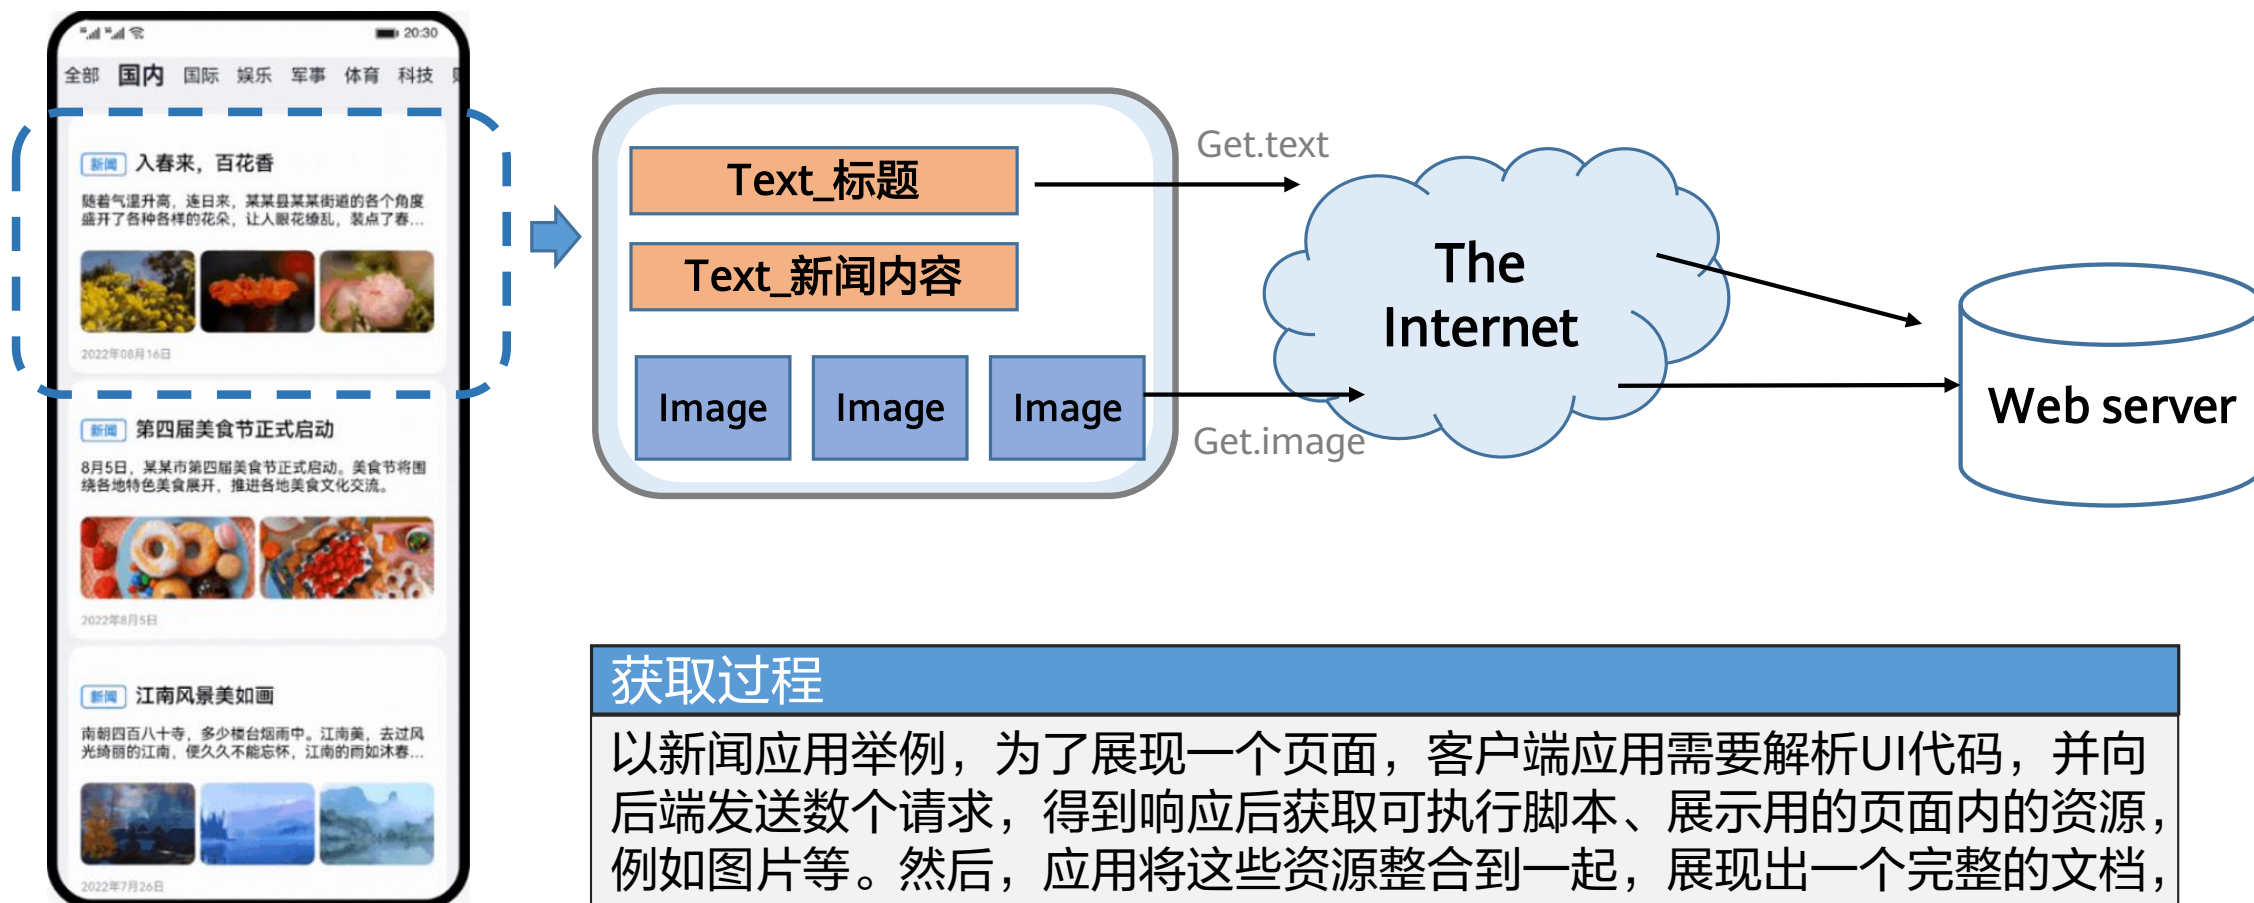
20:30

全部 国内 国际 娱乐 军事 体育 科技

新闻 入春来，百花香

随着气温升高，连日来，某某县某某街道的各个角度盛开了各种各样的花朵，让人眼花缭乱，装点了春...

2022年08月16日

新闻 第四届美食节正式启动

8月5日，某某市第四届美食节正式启动。美食节将围绕各地特色美食展开，推进各地美食文化交流。

2022年8月5日

新闻 江南风景美如画

南朝四百八十寺，多少楼台烟雨中。江南美，去过风光绮丽的江南，便久久不能忘怀，江南的雨如沐春...

2022年7月26日

Text_标题

Text_新闻内容

Image

Image

Image

Get.text

Get.image

The Internet

Web server

获取过程

以新闻应用举例，为了展现一个页面，客户端应用需要解析UI代码，并向后端发送数个请求，得到响应后获取可执行脚本、展示用的页面内的资源，例如图片等。然后，应用将这些资源整合到一起，展现出一个完整的文档，